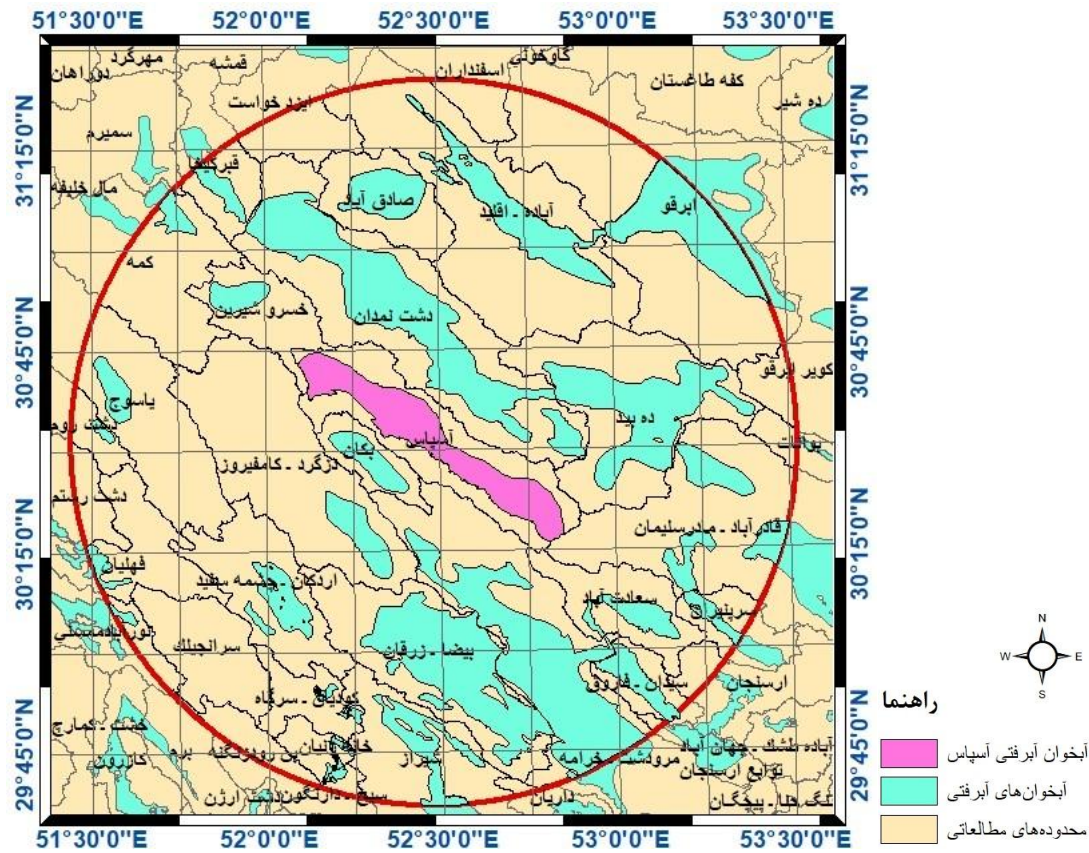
51°30'0"E 52°0'0"E 52°30'0"E 53°0'0"E 53°30'0"E

31°15'0"N
30°45'0"N
30°15'0"N
29°45'0"N

31°15'0"N
30°45'0"N
30°15'0"N
29°45'0"N

مهرگرد
دوراهان
قمشه
اسفندران
گاوکونی
کفه طاغستان
ده شیر
ایزدخواست
سمیرم
قبرکیخا
مال خلیفه
صادق آباد
آباده - اقلید
ابرقو
کمه
خسرو شیرین
دشت تمدان
کویر ابرقو
یاسوج
بهشت رود
آسپاس
بکان
ده بید
بوانات
لارگرد - کامفیروز
دشت رستم
قادرآباد - مادرسلیمان
فهلیان
اردکان - چشمه سفید
سعادت آباد
سرپنیر
نورآبادممسنی
سرانجیلک
بیضا - زرقان
سیدان - فاروق
ارسنجان
کوه‌نوک - سرگاه
دشت - کمارج
خانه‌زنیان
شیراز
مرودشت - خرامه
آباده طشک - جهان آباد
توابع ارسنجان
کازرون
سیخ - دارنگون
دشت ارژن
داریان
تنگ حنا - پیچگان
برم

N
W E
S

راهنما
آبخوان آبرفتی آسپاس
آبخوان‌های آبرفتی
محدوده‌های مطالعاتی

51°30'0"E 52°0'0"E 52°30'0"E 53°0'0"E 53°30'0"E